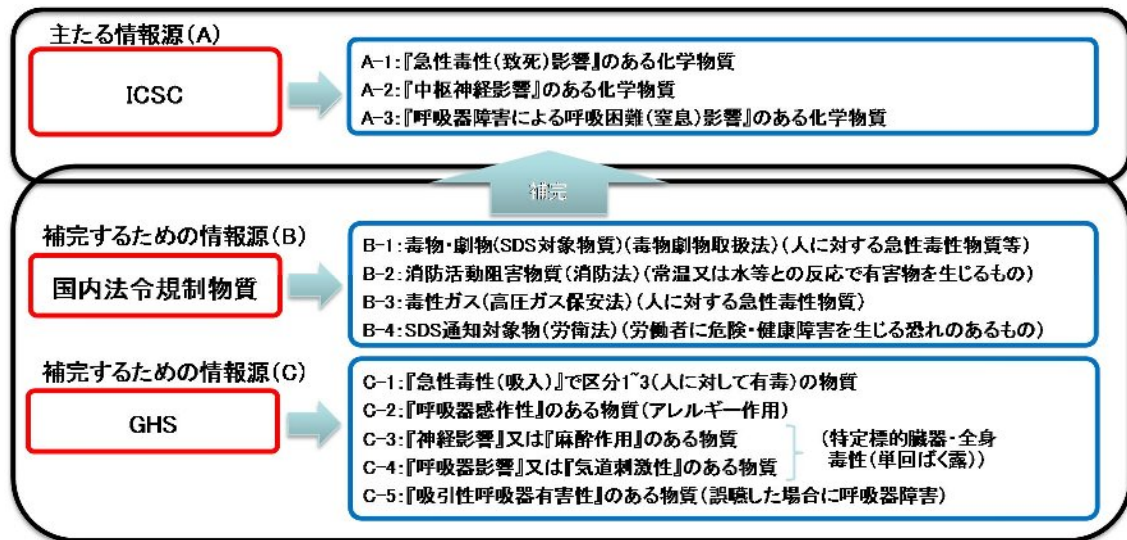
主たる情報源(A)

ICSC

A-1:『急性毒性(致死)影響』のある化学物質
A-2:『中枢神経影響』のある化学物質
A-3:『呼吸器障害による呼吸困難(窒息)影響』のある化学物質

補完

補完するための情報源(B)

国内法令規制物質

B-1:毒物・劇物(SDS対象物質)(毒物劇物取扱法)(人に対する急性毒性物質等)
B-2:消防活動阻害物質(消防法)(常温又は水等との反応で有害物を生じるもの)
B-3:毒性ガス(高圧ガス保安法)(人に対する急性毒性物質)
B-4:SDS通知対象物(労衛法)(労働者に危険・健康障害を生じる恐れのあるもの)

補完するための情報源(C)

GHS

C-1:『急性毒性(吸入)』で区分1~3(人に対して有毒)の物質
C-2:『呼吸器感作性』のある物質(アレルギー作用)
C-3:『神経影響』又は『麻酔作用』のある物質
C-4:『呼吸器影響』又は『気道刺激性』のある物質
(特定標的臓器・全身毒性(単回ばく露))
C-5:『吸引性呼吸器有害性』のある物質(誤嚥した場合に呼吸器障害)